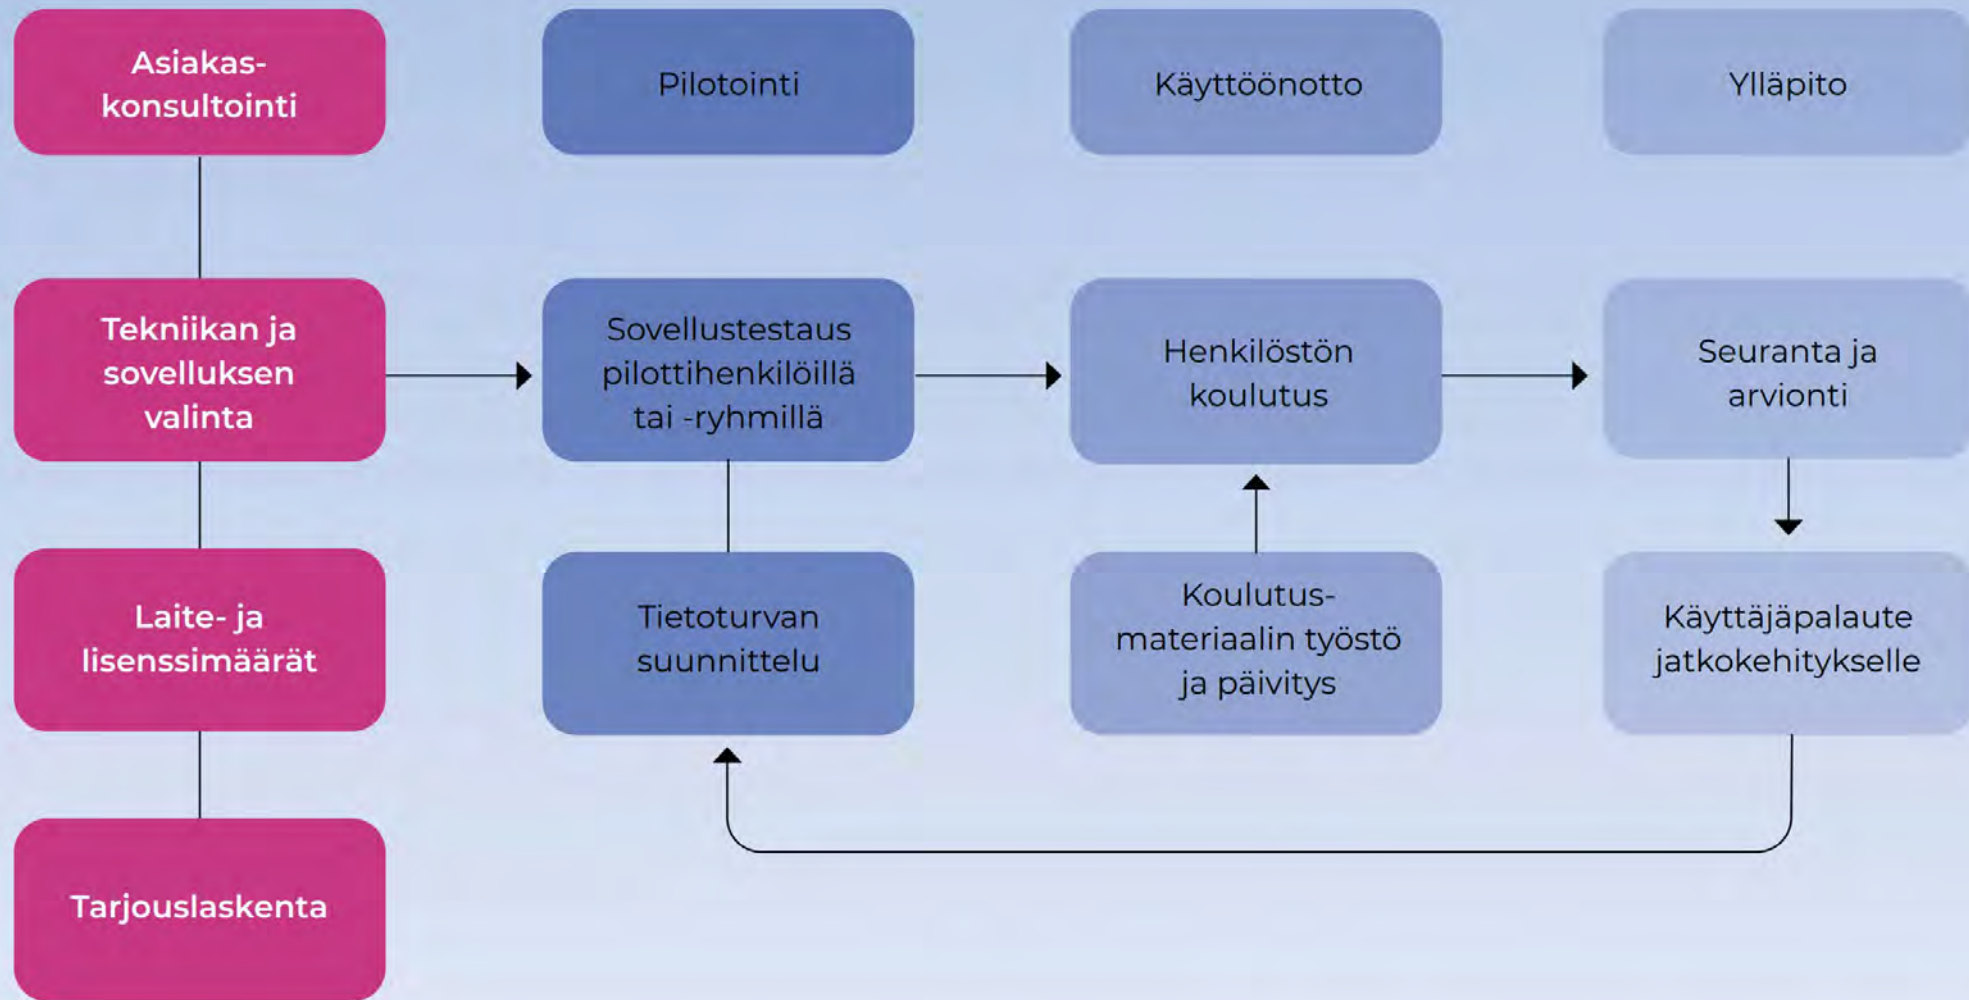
Asiakaskonsultointi

Tekniikan ja sovelluksen valinta

Laite- ja lisenssimäärät

Tarjouslaskenta

Pilotointi

Sovellustestaus pilottihenkilöillä tai -ryhmillä

Tietoturvan suunnittelu

Käyttöönotto

Henkilöstön koulutus

Koulutusmateriaalin työstö ja päivitys

Ylläpito

Seuranta ja arvionti

Käyttäjäpalaute jatkokehitykselle